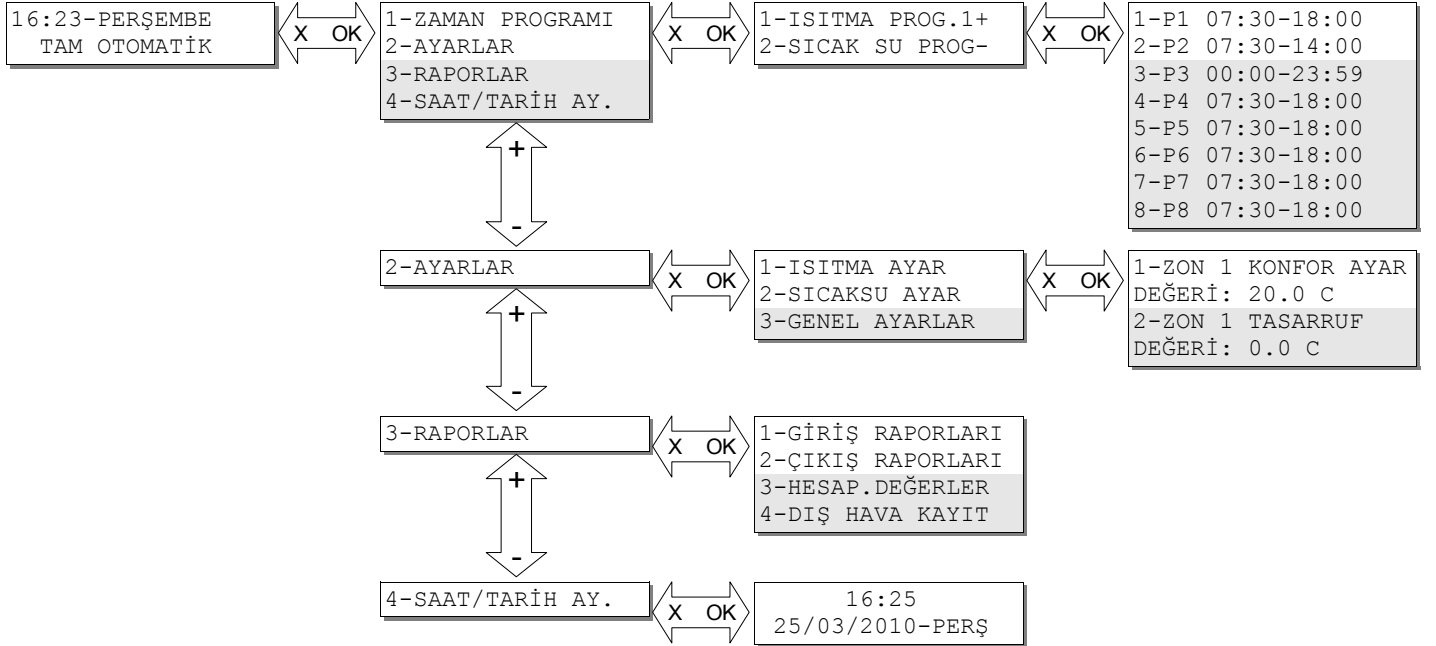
16:23-PERŞEMBE
TAM OTOMATİK

X OK

1-ZAMAN PROGRAMI
2-AYARLAR
3-RAPORLAR
4-SAAT/TARİH AY.

X OK

1-ISITMA PROG.1+
2-SICAK SU PROG-

X OK

1-P1 07:30-18:00
2-P2 07:30-14:00
3-P3 00:00-23:59
4-P4 07:30-18:00
5-P5 07:30-18:00
6-P6 07:30-18:00
7-P7 07:30-18:00
8-P8 07:30-18:00

+
-

2-AYARLAR

X OK

1-ISITMA AYAR
2-SICAKSU AYAR
3-GENEL AYARLAR

X OK

1-ZON 1 KONFOR AYAR
DEĞERİ: 20.0 C
2-ZON 1 TASARRUF
DEĞERİ: 0.0 C

+
-

3-RAPORLAR

X OK

1-GİRİŞ RAPORLARI
2-ÇIKIŞ RAPORLARI
3-HESAP.DEĞERLER
4-DIŞ HAVA KAYIT

+
-

4-SAAT/TARİH AY.

X OK

16:25
25/03/2010-PERŞ